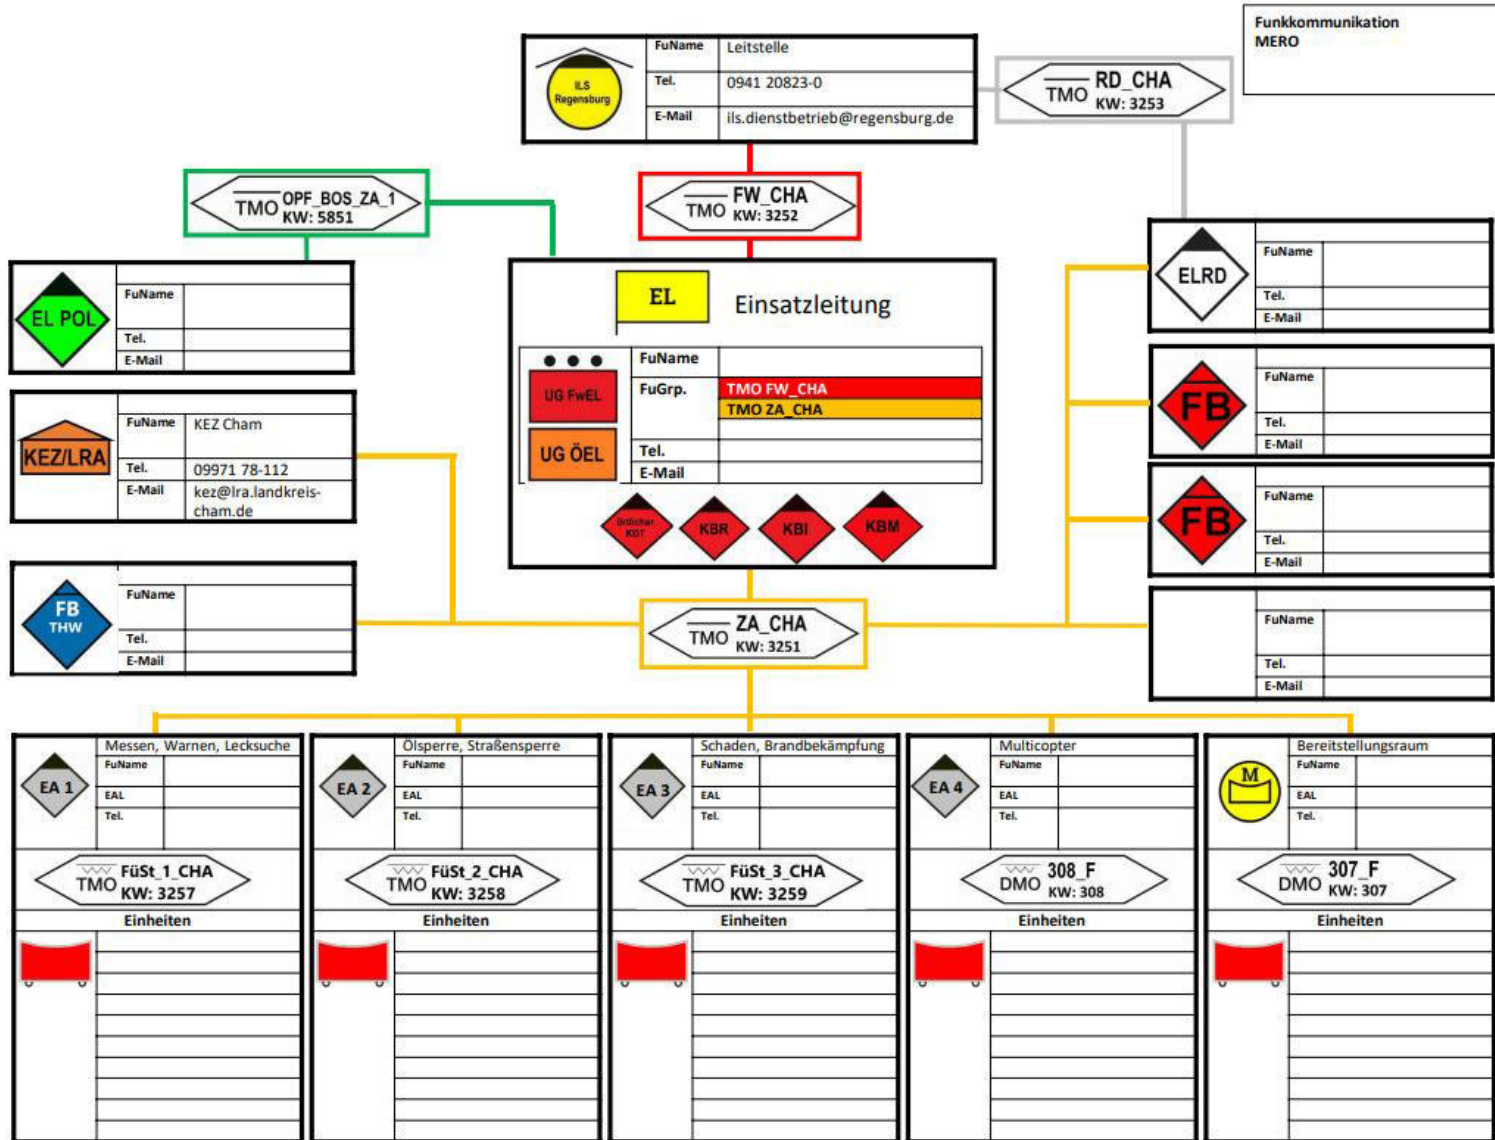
Funkkommunikation
MERO

ILS Regensburg

| FuName | Leitstelle |
|---|---|
| Tel. | 0941 20823-0 |
| E-Mail | ils.dienstbetrieb@regensburg.de |

TMO RD_CHA KW: 3253

TMO FW_CHA KW: 3252

TMO OPF_BOS_ZA_1 KW: 5851

EL POL

| FuName | |
|---|---|
| Tel. | |
| E-Mail | |

KEZ/LRA

| FuName | KEZ Cham |
|---|---|
| Tel. | 09971 78-112 |
| E-Mail | kez@lra.landkreis-cham.de |

FB THW

| FuName | |
|---|---|
| Tel. | |
| E-Mail | |

EL Einsatzleitung

UG FwEL
UG ÖEL

| FuName | |
|---|---|
| FuGrp. | TMO FW_CHA |
| | TMO ZA_CHA |
| Tel. | |
| E-Mail | |

örtlicher KDT
KBR
KBI
KBM

ELRD

| FuName | |
|---|---|
| Tel. | |
| E-Mail | |

FB

| FuName | |
|---|---|
| Tel. | |
| E-Mail | |

FB

| FuName | |
|---|---|
| Tel. | |
| E-Mail | |

| FuName | |
|---|---|
| Tel. | |
| E-Mail | |

TMO ZA_CHA KW: 3251

EA 1
Messen, Warnen, Lecksuche
FuName
EAL
Tel.
TMO FüSt_1_CHA KW: 3257
Einheiten

EA 2
Ölsperre, Straßensperre
FuName
EAL
Tel.
TMO FüSt_2_CHA KW: 3258
Einheiten

EA 3
Schaden, Brandbekämpfung
FuName
EAL
Tel.
TMO FüSt_3_CHA KW: 3259
Einheiten

EA 4
Multicopter
FuName
EAL
Tel.
DMO 308_F KW: 308
Einheiten

M
Bereitstellungsraum
FuName
EAL
Tel.
DMO 307_F KW: 307
Einheiten